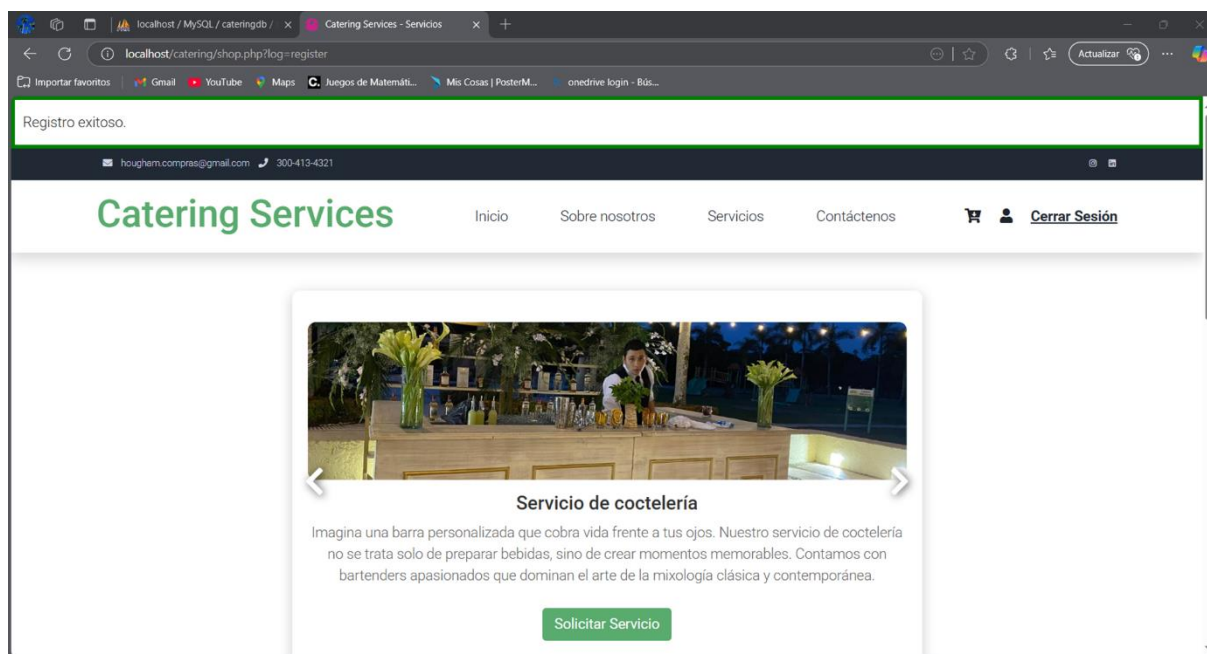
localhost / MySQL / cateringdb / × Catering Services - Servicios × +

localhost/catering/shop.php?log=register

Actualizar

Importar favoritos Gmail YouTube Maps Juegos de Matemáti... Mis Cosas | PosterM... onedrive login - Bús...

Registro exitoso.

hougham.compras@gmail.com 300-413-4321

Catering Services

Inicio Sobre nosotros Servicios Contáctenos Cerrar Sesión

Servicio de coctelería

Imagina una barra personalizada que cobra vida frente a tus ojos. Nuestro servicio de coctelería no se trata solo de preparar bebidas, sino de crear momentos memorables. Contamos con bartenders apasionados que dominan el arte de la mixología clásica y contemporánea.

Solicitar Servicio